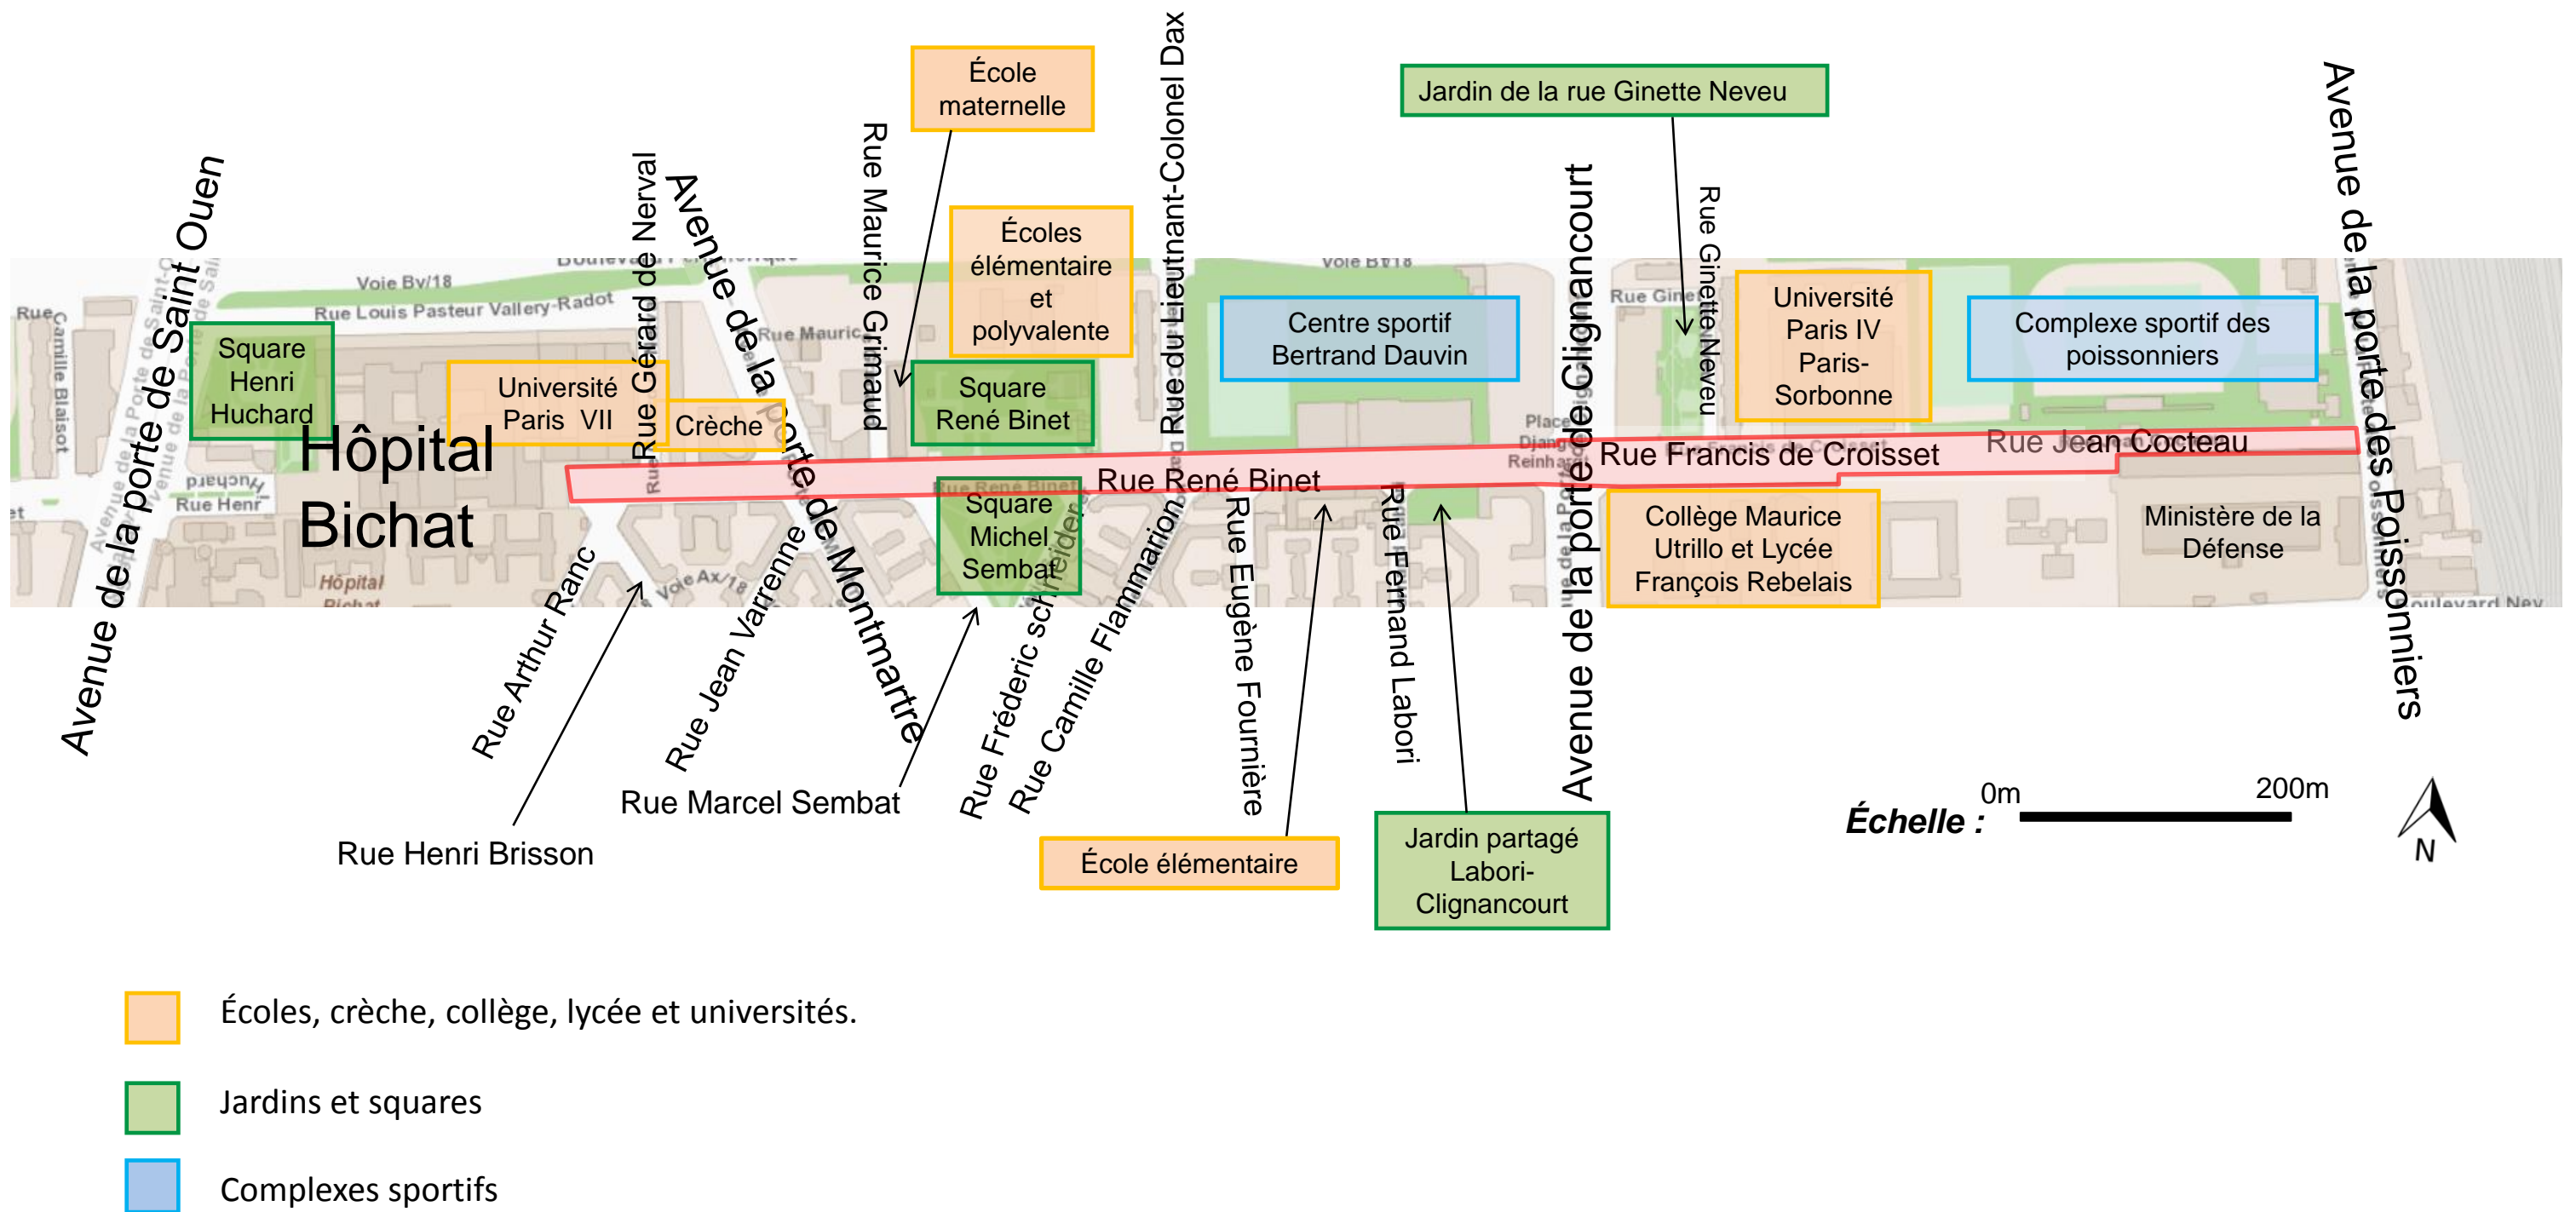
École maternelle

Jardin de la rue Ginette Neveu

Avenue de la porte de Saint Ouen

Rue Gérard de Nerval

Avenue de la porte de Montmartre

Rue Maurice Grimaud

Écoles élémentaire et polyvalente

Rue du Lieutnant-Colonel Dax

Avenue de la porte de Clignancourt

Rue Ginette Neveu

Avenue de la porte des Poissonniers

Voie Bv/18

Rue Louis Pasteur Vallery-Radot

Square Henri Huchard

Université Paris VII

Crèche

Square René Binet

Centre sportif Bertrand Dauvin

Université Paris IV Paris-Sorbonne

Complexe sportif des poissonniers

Hôpital Bichat

Rue René Binet

Rue Francis de Croisset

Rue Jean Cocteau

Square Michel Sembat

Collège Maurice Utrillo et Lycée François Rebelais

Ministère de la Défense

Rue Arthur Ranc

Rue Jean Varrenne

Rue Frédéric schneider

Rue Camille Flammarion

Rue Eugène Fournière

Rue Fernand Labori

Rue Marcel Sembat

Rue Henri Brisson

École élémentaire

Jardin partagé Labori-Clignancourt

Échelle : 0m 200m

N

Écoles, crèche, collège, lycée et universités.

Jardins et squares

Complexes sportifs